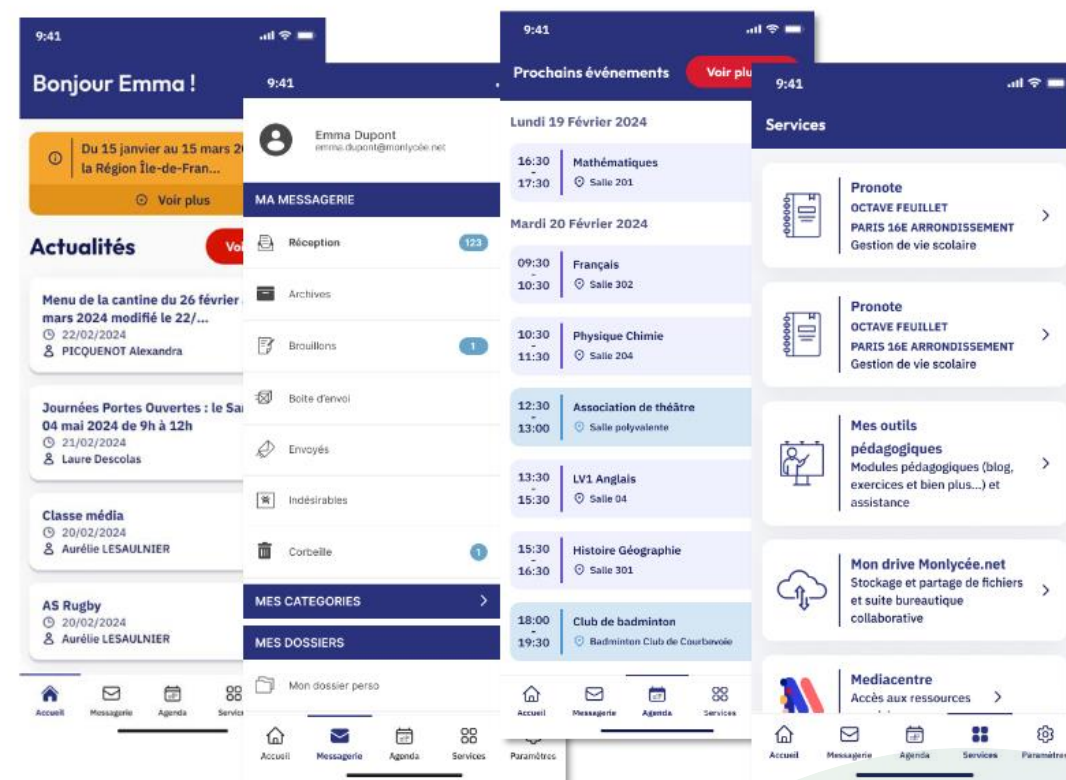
9:41

Bonjour Emma !

Du 15 janvier au 15 mars 2 la Région Île-de-Fran...

Voir plus

Actualités

Voi

Menu de la cantine du 26 février mars 2024 modifié le 22/...
22/02/2024
PICQUENOT Alexandra

Journées Portes Ouvertes : le Sa 04 mai 2024 de 9h à 12h
21/02/2024
Laure Descolas

Classe média
20/02/2024
Aurélie LESAULNIER

AS Rugby
20/02/2024
Aurélie LESAULNIER

Accueil Messagerie Agenda Servic

9:41

Emma Dupont
emma.dupont@monlycée.net

MA MESSAGERIE

Réception 123
Archives
Brouillons 1
Boite d'envoi
Envoyés
Indésirables
Corbeille 1

MES CATEGORIES

MES DOSSIERS

Mon dossier perso

Accueil Messagerie Agenda Services

9:41

Prochains événements

Voir plu

Lundi 19 Février 2024

16:30 - 17:30 Mathématiques Salle 201

Mardi 20 Février 2024

09:30 - 10:30 Français Salle 302

10:30 - 11:30 Physique Chimie Salle 204

12:30 - 13:00 Association de théâtre Salle polyvalente

13:30 - 15:30 LV1 Anglais Salle 04

15:30 - 16:30 Histoire Géographie Salle 301

18:00 - 19:30 Club de badminton Badminton Club de Courbevoie

Accueil Messagerie Agenda Services

Paramètres

9:41

Services

Pronote
OCTAVE FEUILLET
PARIS 16E ARRONDISSEMENT
Gestion de vie scolaire

Pronote
OCTAVE FEUILLET
PARIS 16E ARRONDISSEMENT
Gestion de vie scolaire

Mes outils pédagogiques
Modules pédagogiques (blog, exercices et bien plus...) et assistance

Mon drive Monlycée.net
Stockage et partage de fichiers et suite bureautique collaborative

Mediacentre
Accès aux ressources

Accueil Messagerie Agenda Services Paramètres